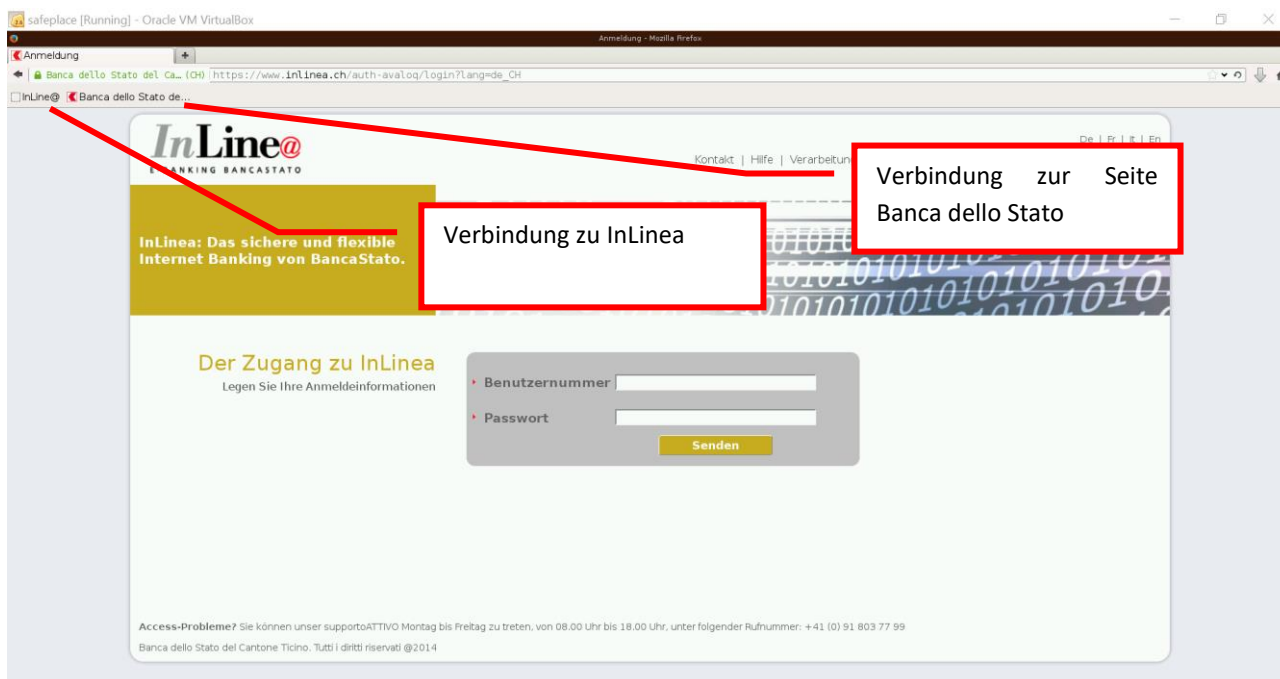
safeplace [Running] - Oracle VM VirtualBox

Anmeldung - Mozilla Firefox

Anmeldung

Banca dello Stato del Ca… (CH) https://www.inlinea.ch/auth-avaloq/login?lang=de_CH

InLine@ Banca dello Stato de...

InLine@
E-BANKING BANCASTATO

De | Fr | It | En

Kontakt | Hilfe | Verarbeitung

Verbindung zur Seite Banca dello Stato

Verbindung zu InLinea

InLinea: Das sichere und flexible Internet Banking von BancaStato.

Der Zugang zu InLinea
Legen Sie Ihre Anmeldeinformationen

Benutzernummer

Passwort

Senden

Access-Probleme? Sie können unser supportoATTIVO Montag bis Freitag zu treten, von 08.00 Uhr bis 18.00 Uhr, unter folgender Rufnummer: +41 (0) 91 803 77 99

Banca dello Stato del Cantone Ticino. Tutti i diritti riservati @2014